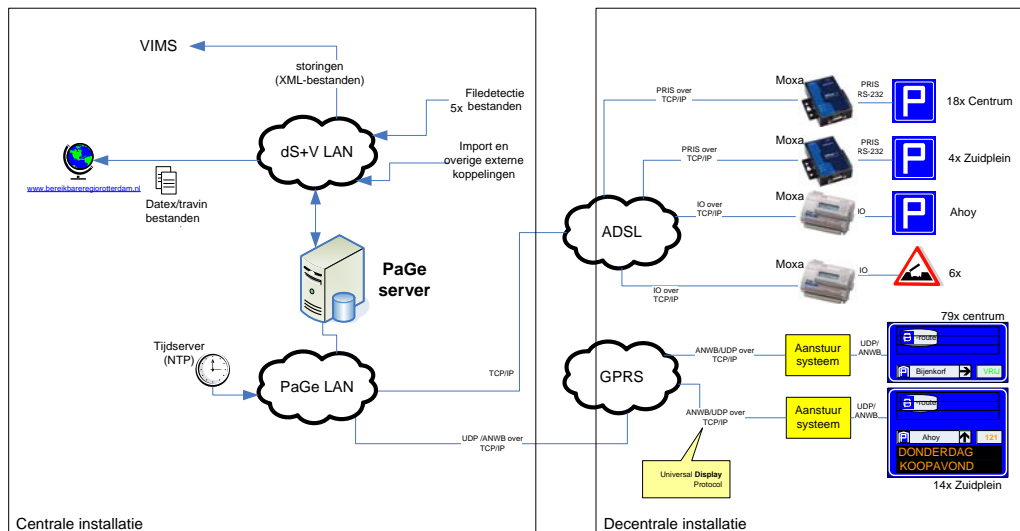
VIMS

storingen (XML-bestanden)

Filedetectie 5x bestanden

Import en overige externe koppelingen

dS+V LAN

www.bereikbareregiorotterdam.nl

Datex/travin bestanden

PaGe server

Tijdserver (NTP)

PaGe LAN

TCP/IP

UDP /ANWB over TCP/IP

Centrale installatie

PRIS over TCP/IP

Moxa

PRIS RS-232

18x Centrum

PRIS over TCP/IP

Moxa

PRIS RS-232

4x Zuidplein

IO over TCP/IP

Moxa

IO

Ahoy

ADSL

Moxa

IO

6x

IO over TCP/IP

79x centrum

ANWB/UDP over TCP/IP

Aanstuur systeem

UDP/ ANWB

route

Bijenkorf

VRIJ

GPRS

ANWB/UDP over TCP/IP

Aanstuur systeem

UDP/ ANWB

route

Ahoy

121

DONDERDAG KOOPAVOND

Universal Display Protocol

14x Zuidplein

Decentrale installatie